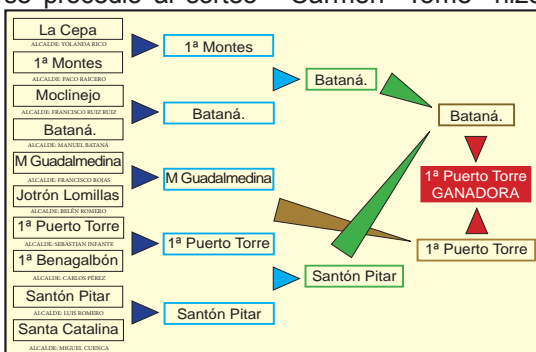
se procedió al sorteo "Carmen" tomo hizo

La Cepa
ALCALDE: YOLANDA RICO
1ª Montes
ALCALDE: PACO RAICERO
Moclinejo
ALCALDE: FRANCISCO RUIZ RUIZ
Bataná.
ALCALDE: MANUEL BATANÁ
M Guadalmedina
ALCALDE: FRANCISCO ROJAS
Jotrón Lomillas
ALCALDE: BELÉN ROMERO
1ª Puerto Torre
ALCALDE: SEBASTIAN INFANTE
1ª Benagalbón
ALCALDE: CARLOS PÉREZ
Santón Pitar
ALCALDE: LUIS ROMERO
Santa Catalina
ALCALDE: MIGUEL CUENCA

1ª Montes
Bataná.
M Guadalmedina
1ª Puerto Torre
Santón Pitar

Bataná.
Santón Pitar

Bataná.
1ª Puerto Torre

1ª Puerto Torre
GANADORA